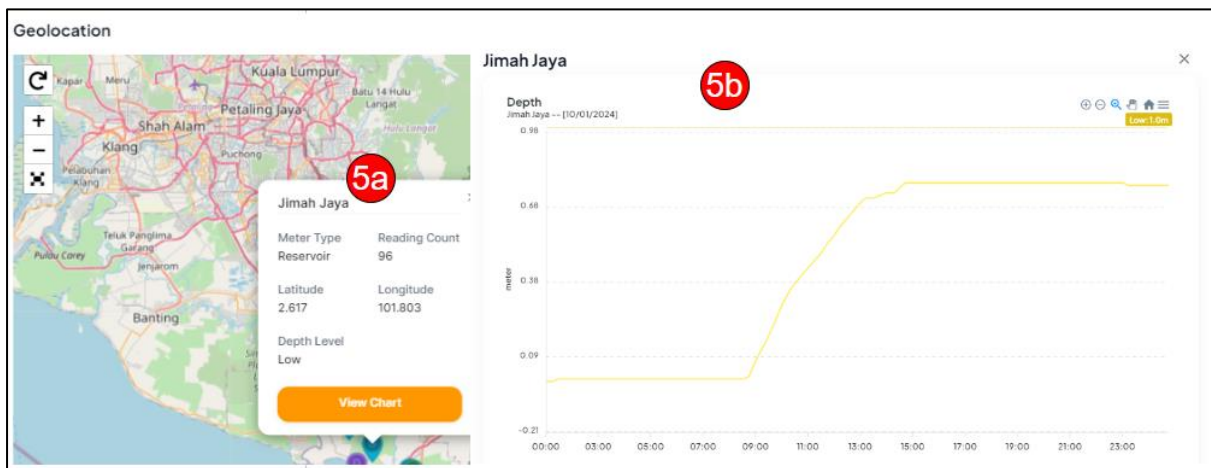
Geolocation

Kapar Meru Kuala Lumpur Batu 14 Hulu Langat Petaling Jaya Shah Alam Hulu Langat Klang Puchong Pelabuhan Klang Teluk Panglima Garang Pulau Carey Jenjarom Banting

5a

Jimah Jaya

Meter Type
Reservoir

Reading Count
96

Latitude
2.617

Longitude
101.803

Depth Level
Low

View Chart

Jimah Jaya

5b

Depth
Jimah Jaya -- [10/01/2024]

Low: 1.0m

0.98
0.68
0.38
0.09
-0.21

meter

00:00 03:00 05:00 07:00 09:00 11:00 13:00 15:00 17:00 19:00 21:00 23:00